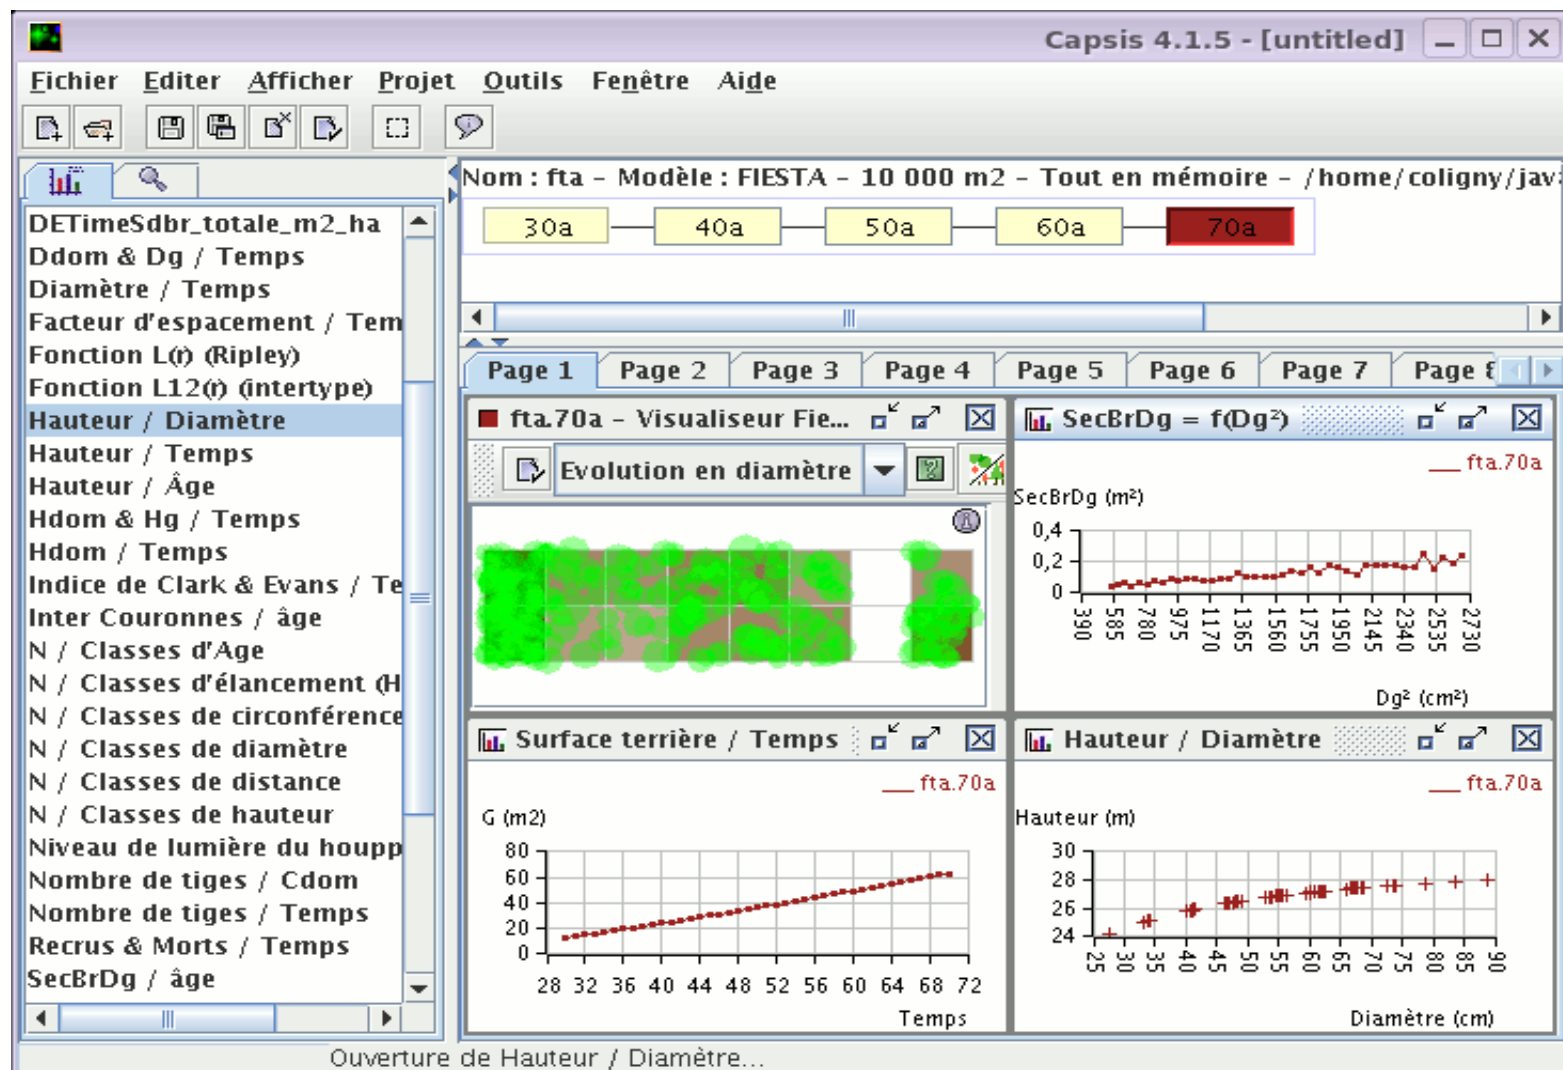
Capsis 4.1.5 - [untitled]

Fichier Editer Afficher Projet Outils Fenêtre Aide

DETimeSdbr_totale_m2_ha
Ddom & Dg / Temps
Diamètre / Temps
Facteur d'espacement / Tem
Fonction L(r) (Ripley)
Fonction L12(r) (intertype)
Hauteur / Diamètre
Hauteur / Temps
Hauteur / Âge
Hdom & Hg / Temps
Hdom / Temps
Indice de Clark & Evans / Te
Inter Couronnes / âge
N / Classes d'Age
N / Classes d'élancement (H
N / Classes de circonférence
N / Classes de diamètre
N / Classes de distance
N / Classes de hauteur
Niveau de lumière du houpp
Nombre de tiges / Cdom
Nombre de tiges / Temps
Recrus & Morts / Temps
SecBrDg / âge

Nom : fta - Modèle : FIESTA - 10 000 m2 - Tout en mémoire - /home/coligny/jav

30a 40a 50a 60a 70a

Page 1 Page 2 Page 3 Page 4 Page 5 Page 6 Page 7 Page 8

fta.70a - Visualiseur Fie...

Evolution en diamètre

SecBrDg = f(Dg²)

fta.70a

SecBrDg (m²)

0,4
0,2
0

390 585 780 975 1170 1365 1560 1755 1950 2145 2340 2535 2730

Dg² (cm²)

Surface terrière / Temps

fta.70a

G (m2)

80
60
40
20
0

28 32 36 40 44 48 52 56 60 64 68 72

Temps

Hauteur / Diamètre

fta.70a

Hauteur (m)

30
28
26
24

25 30 35 40 45 50 55 60 65 70 75 80 85 90

Diamètre (cm)

Ouverture de Hauteur / Diamètre...